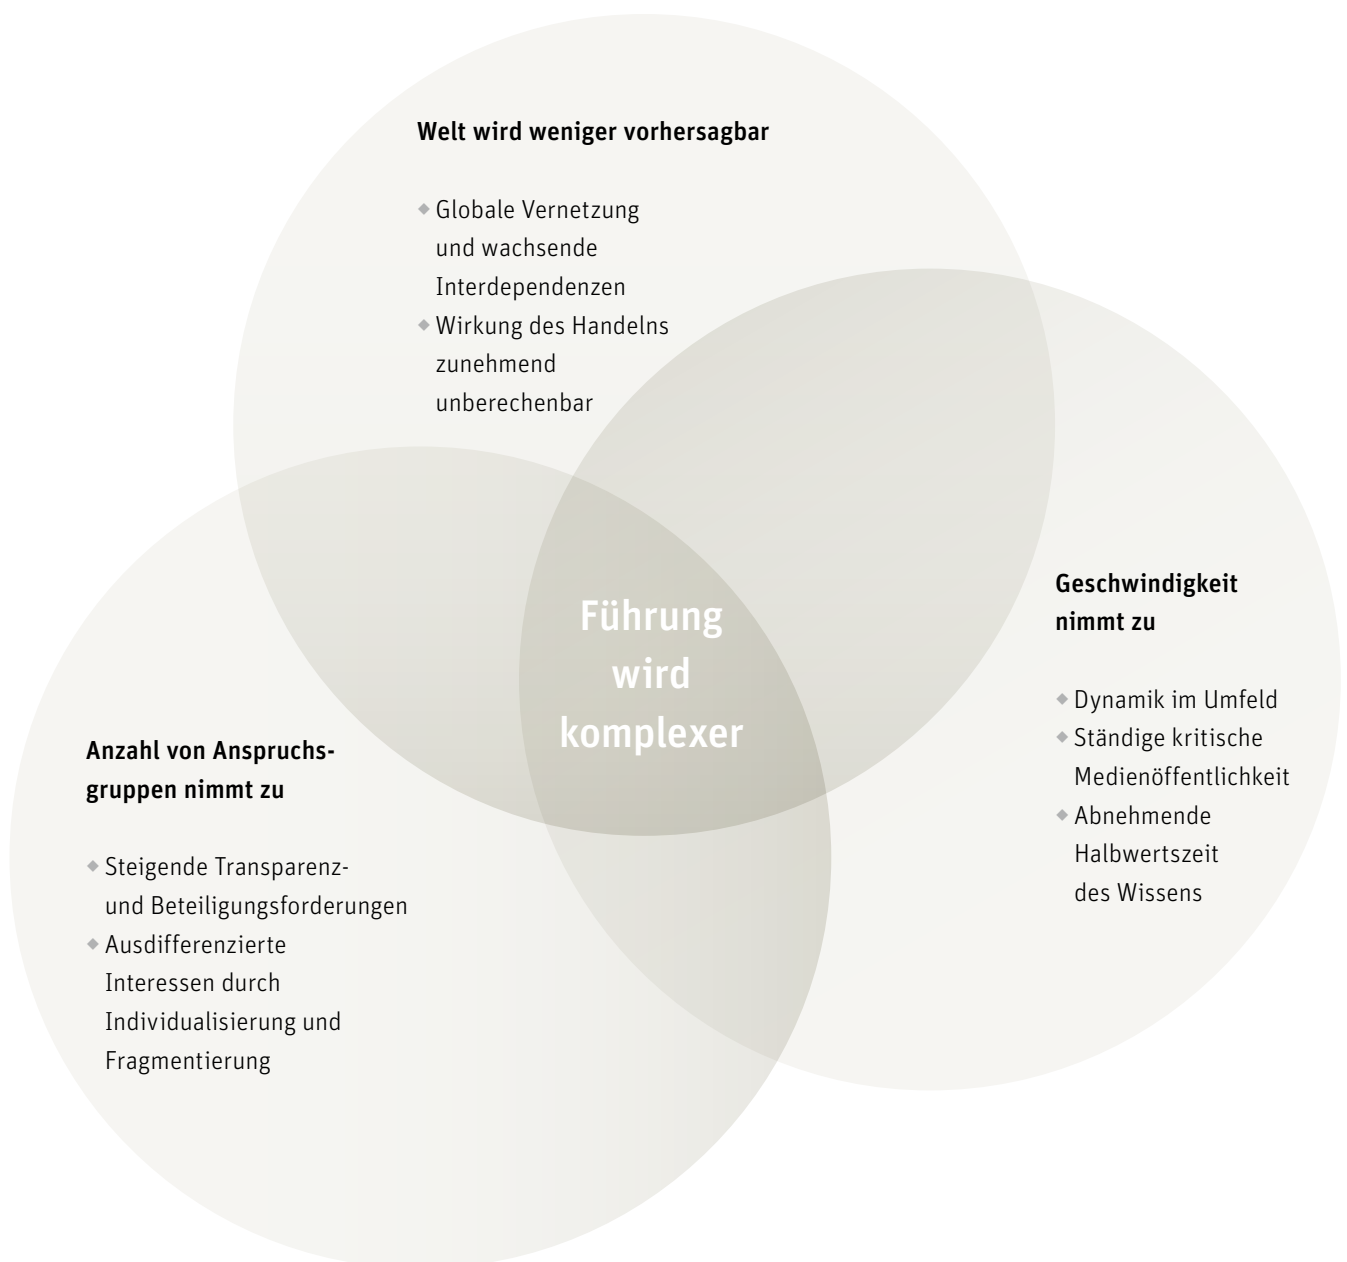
Welt wird weniger vorhersagbar

- Globale Vernetzung und wachsende Interdependenzen
- Wirkung des Handelns zunehmend unberechenbar

Führung wird komplexer

Geschwindigkeit nimmt zu

- Dynamik im Umfeld
- Ständige kritische Medienöffentlichkeit
- Abnehmende Halbwertszeit des Wissens

Anzahl von Anspruchsgruppen nimmt zu

- Steigende Transparenz- und Beteiligungsforderungen
- Ausdifferenzierte Interessen durch Individualisierung und Fragmentierung